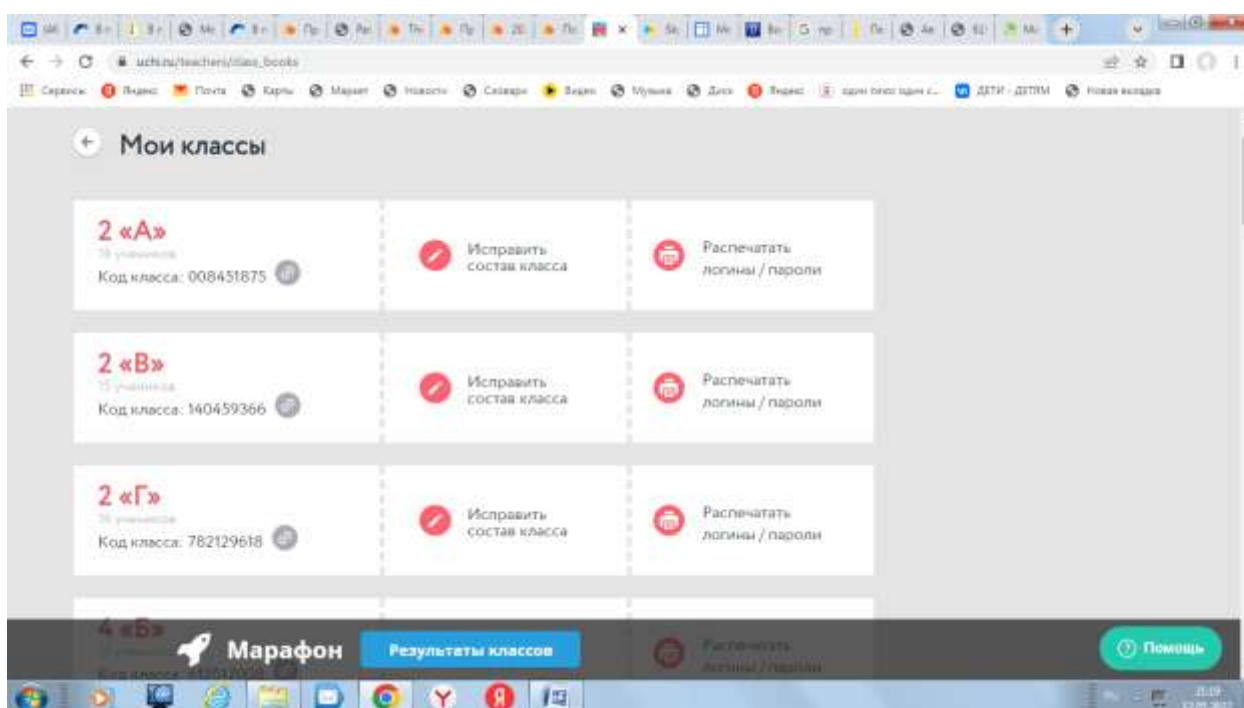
uchi.ru/teachers/class_books

Сервисы Яндекс Почта Карты Маркет Новости Словари Видео Музыка Диск Яндекс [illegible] ДЕТИ - ДЕТЯМ Новая вкладка

Мои классы

2 «А»
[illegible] учеников
Код класса: 008451875

Исправить состав класса

Распечатать логины / пароли

2 «В»
15 учеников
Код класса: 140459366

Исправить состав класса

Распечатать логины / пароли

2 «Г»
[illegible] учеников
Код класса: 782129618

Исправить состав класса

Распечатать логины / пароли

4 «Б»
Код класса: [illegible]

Распечатать логины / пароли

Марафон

Результаты классов

Помощь